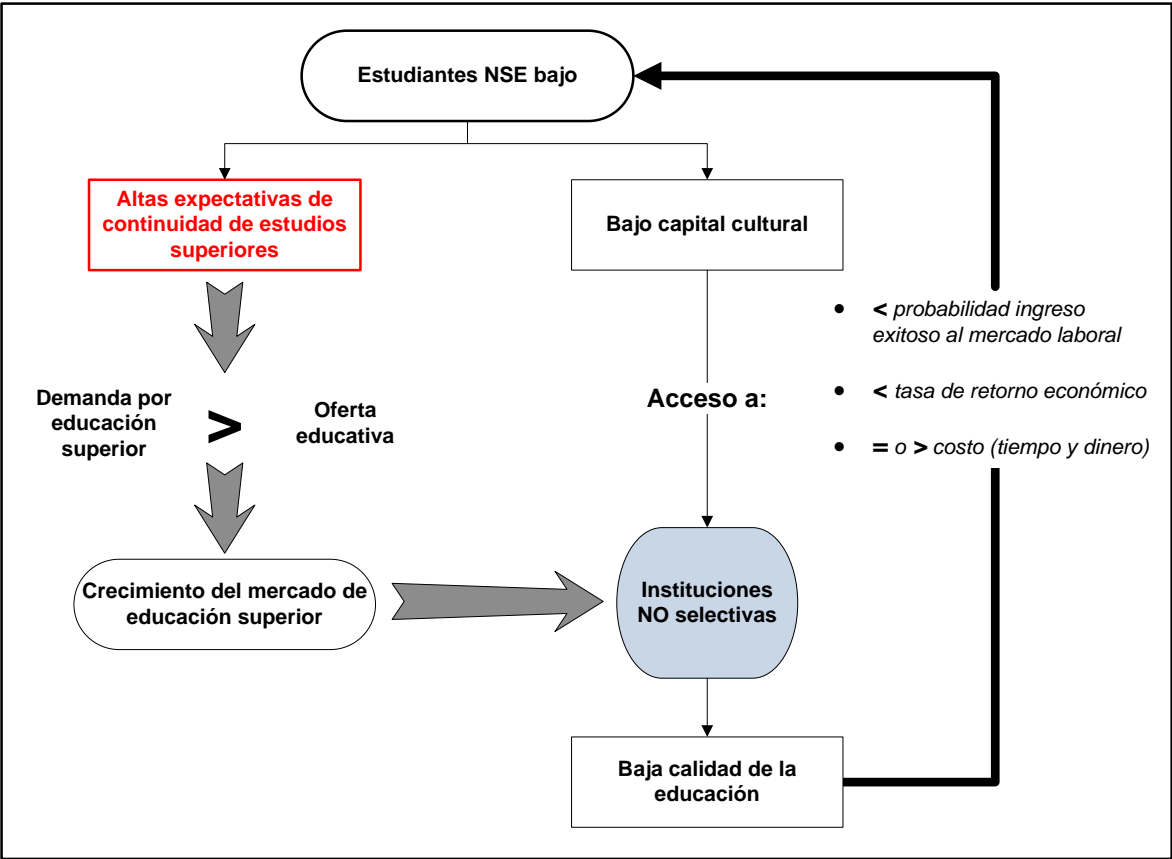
Estudiantes NSE bajo

Altas expectativas de continuidad de estudios superiores

Bajo capital cultural

• < probabilidad ingreso exitoso al mercado laboral

• < tasa de retorno económico

• = o > costo (tiempo y dinero)

Demanda por educación superior

>

Oferta educativa

Acceso a:

Crecimiento del mercado de educación superior

Instituciones NO selectivas

Baja calidad de la educación